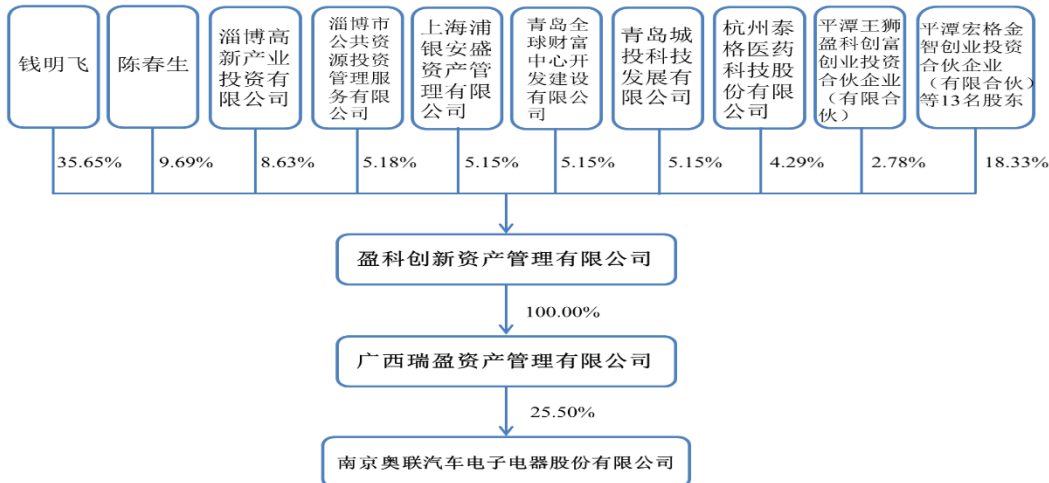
钱明飞

陈春生

淄博高新产业投资有限公司

淄博市公共资源投资管理服务有限公司

上海浦银安盛资产管理有限公司

青岛全球财富中心开发建设有限公司

青岛城投科技发展有限公司

杭州泰格医药科技股份有限公司

平潭王狮盈科创富创业投资合伙企业（有限合伙）

平潭宏格金智创业投资合伙企业（有限合伙）等13名股东

35.65%

9.69%

8.63%

5.18%

5.15%

5.15%

5.15%

4.29%

2.78%

18.33%

盈科创新资产管理有限公司

100.00%

广西瑞盈资产管理有限公司

25.50%

南京奥联汽车电子电器股份有限公司